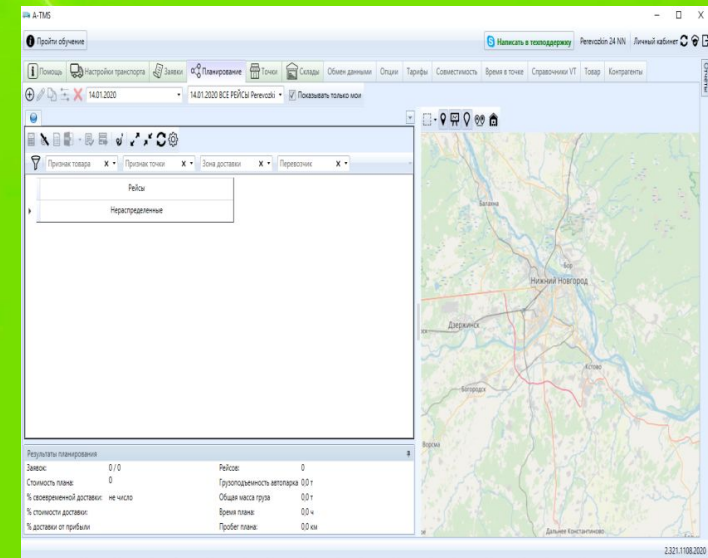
A-TMS

Пройти обучение

Написать в техподдержку Perevozkin 24 NN Личный кабинет

Помощь | Настройки транспорта | Заявки | Планирование | Точки | Склады | Обмен данными | Опции | Тарифы | Совместимость | Время в точке | Справочники VT | Товар | Контрагенты

14.01.2020

14.01.2020 ВСЕ РЕЙСЫ Perevozki

Показывать только мои

Признак товара | Признак точки | Зона доставки | Перевозчик

Рейсы

Нераспределенные

Балахна

Бор

Нижний Новгород

Дзержинск

Кстово

Богородск

Ворсма

Дальнее Константиново

Результаты планирования

| | | | |
|---|---|---|---|
| Заявок: | 0 / 0 | Рейсов: | 0 |
| Стоимость плана: | 0 | Грузоподъемность автопарка: | 0,0 т |
| % своевременной доставки: | не число | Общая масса груза | 0,0 т |
| % стоимости доставки: | | Время плана: | 0,0 ч |
| % доставки от прибыли | | Пробег плана: | 0,0 км |

2.321.1108.2020